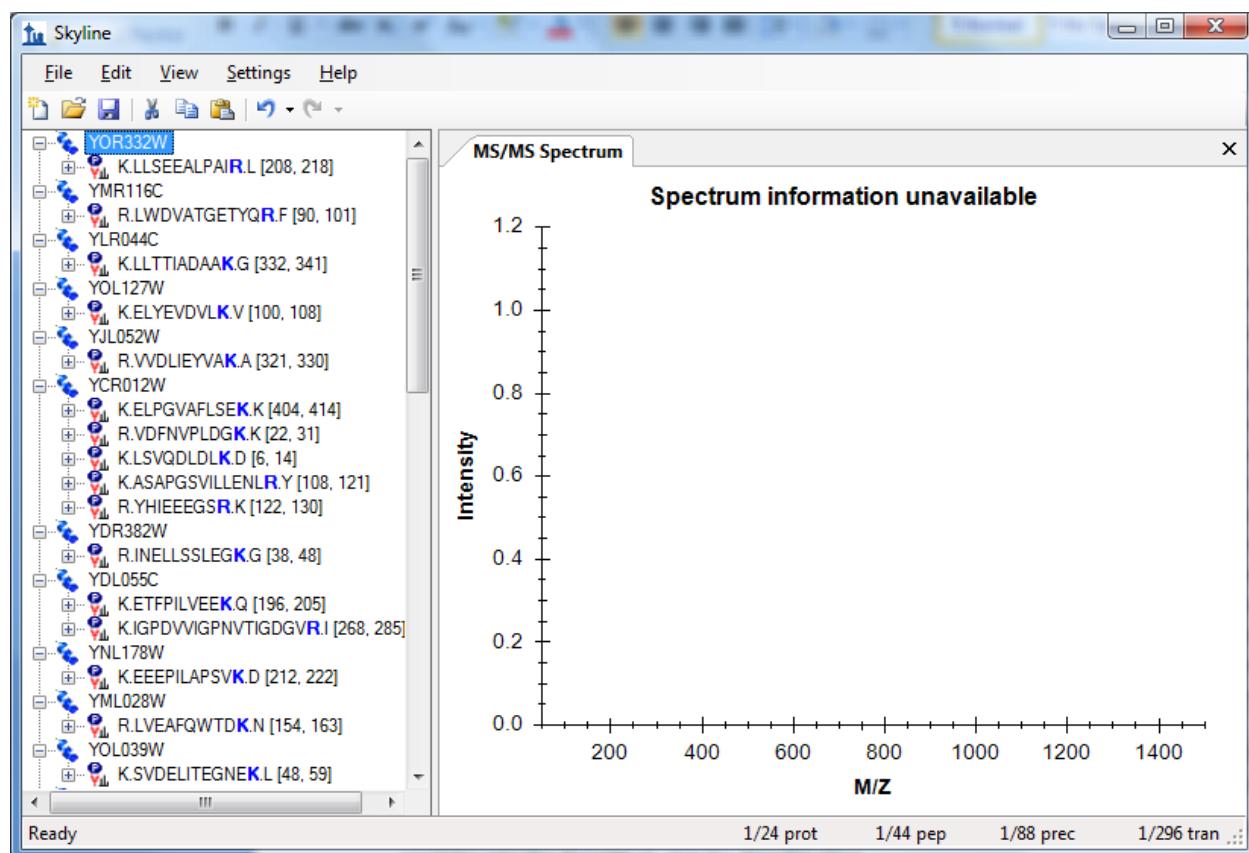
Skyline

File Edit View Settings Help

YOR332W
K.LLSEEALPAIR.L [208, 218]
YMR116C
R.LWDVATGETYQR.F [90, 101]
YLR044C
K.LLTTIADAAK.G [332, 341]
YOL127W
K.ELYEVDVLK.V [100, 108]
YJL052W
R.VVDLIEYVAK.A [321, 330]
YCR012W
K.ELPGVAFLSEK.K [404, 414]
R.VDFNVPLDGK.K [22, 31]
K.LSVQDLDLK.D [6, 14]
K.ASAPGSVILLENLR.Y [108, 121]
R.YHIEEEGSR.K [122, 130]
YDR382W
R.INELLSSLEGK.G [38, 48]
YDL055C
K.ETFPILVEEK.Q [196, 205]
K.IGPDVVIGPNVTIGDGVR.I [268, 285]
YNL178W
K.EEEPILAPSVK.D [212, 222]
YML028W
R.LVEAFQWTDK.N [154, 163]
YOL039W
K.SVDELITEGNEK.L [48, 59]

MS/MS Spectrum

Spectrum information unavailable

Intensity

1.2
1.0
0.8
0.6
0.4
0.2
0.0

200 400 600 800 1000 1200 1400

M/Z

Ready 1/24 prot 1/44 pep 1/88 prec 1/296 tran